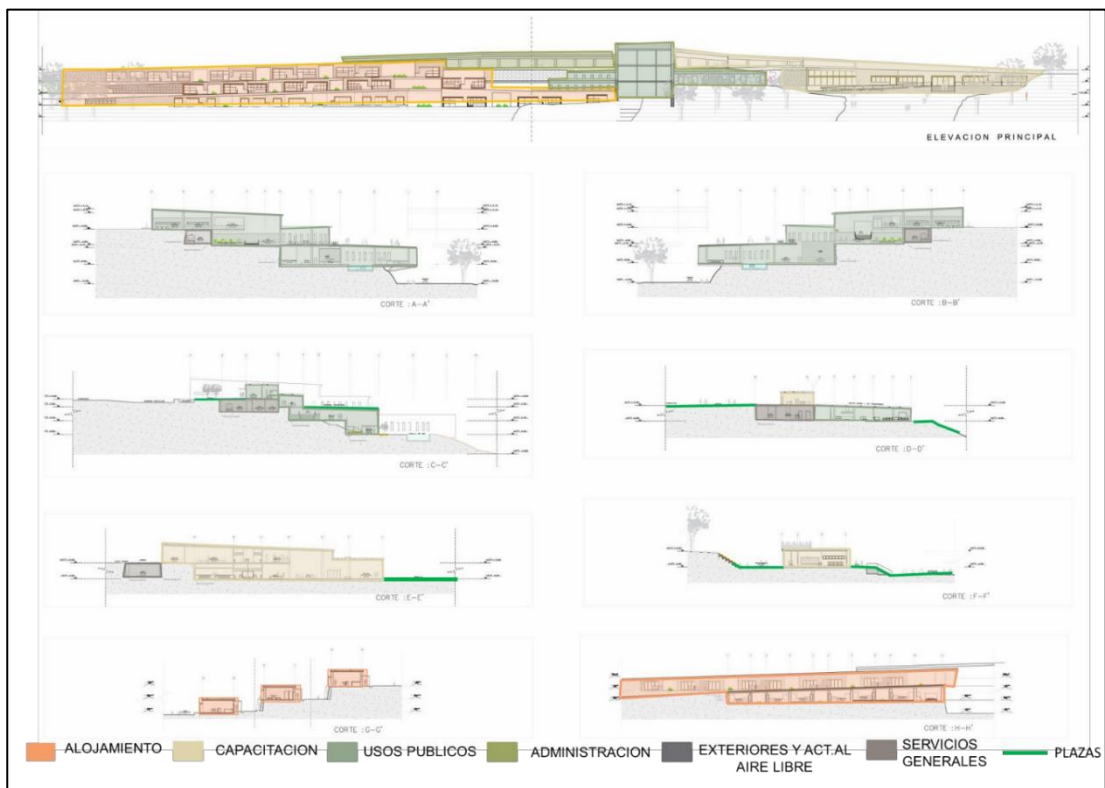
ELEVACION PRINCIPAL

CORTE : A-A'

CORTE : B-B'

CORTE : C-C'

CORTE : D-D'

CORTE : E-E'

CORTE : F-F'

CORTE : G-G'

CORTE : H-H'

ALOJAMIENTO
CAPACITACION
USOS PUBLICOS
ADMINISTRACION
EXTERIORES Y ACT.AL AIRE LIBRE
SERVICIOS GENERALES
PLAZAS